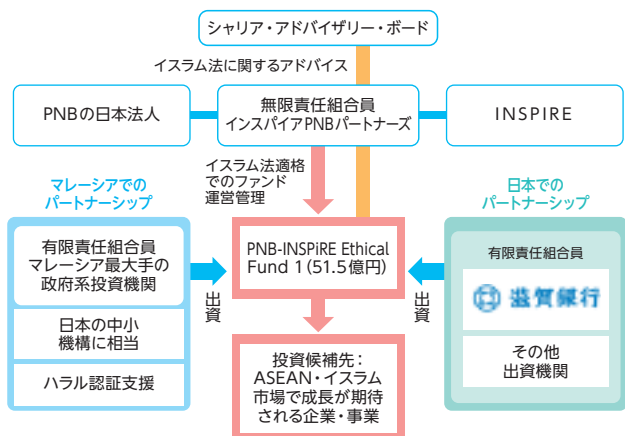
シャリア・アドバイザリー・ボード

イスラム法に関するアドバイス

PNBの日本法人

無限責任組合員
インスパイアPNBパートナーズ

INSPIRE

イスラム法適格
でのファンド
運営管理

マレーシアでの
パートナーシップ

有限責任組合員
マレーシア最大手の
政府系投資機関

日本の中小
機構に相当

ハラル認証支援

出資

PNB-INSPiRE Ethical Fund 1（51.5億円）

投資候補先：
ASEAN・イスラム
市場で成長が期待
される企業・事業

日本での
パートナーシップ

有限責任組合員

滋賀銀行

その他
出資機関

出資